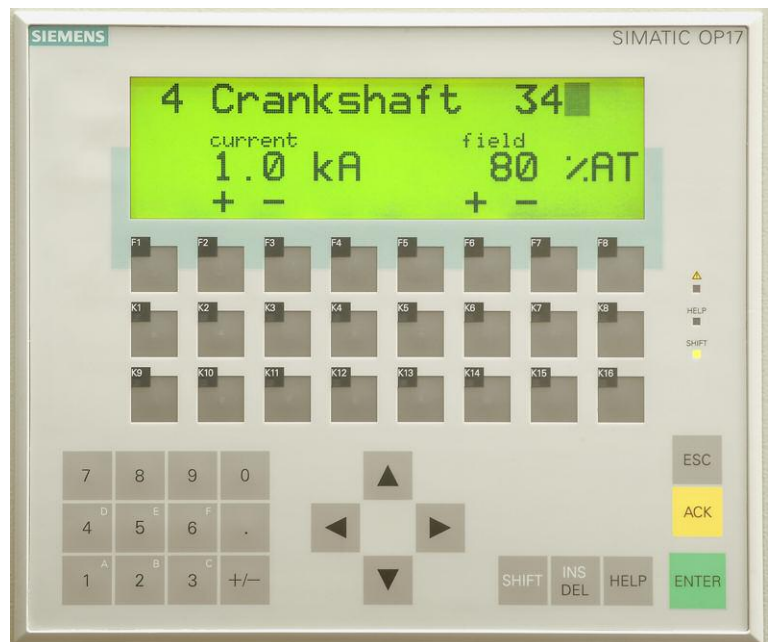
SIEMENS

SIMATIC OP17

4 Crankshaft 34

current
1.0 kA

field
80 %AT

+ −

+ −

F1 F2 F3 F4 F5 F6 F7 F8

K1 K2 K3 K4 K5 K6 K7 K8

K9 K10 K11 K12 K13 K14 K15 K16

HELP

SHIFT

7 8 9 0

D 4 E 5 F 6 .

A 1 B 2 C 3 +/−

ESC

ACK

SHIFT INS DEL HELP ENTER